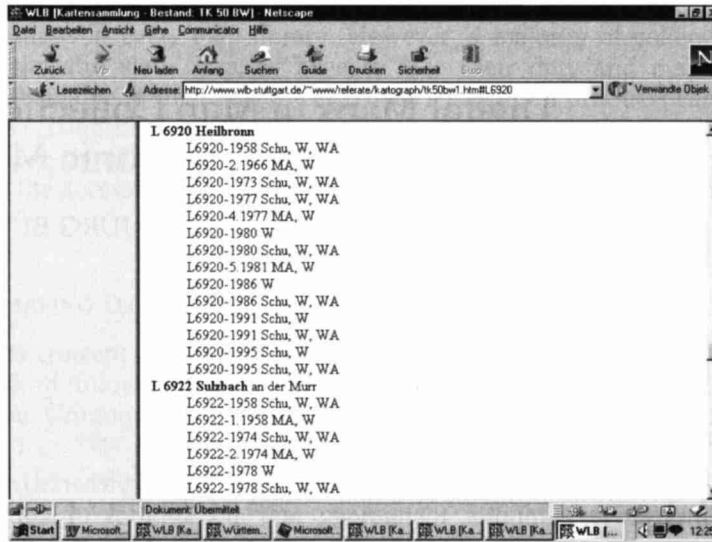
WLB [Kartensammlung - Bestand: TK 50 BW] - Netscape

Datei Bearbeiten Ansicht Gehe Communicator Hilfe

Zurück Vor Neu laden Anfang Suchen Guide Drucken Sicherheit Stop

Lesezeichen Adresse: http://www.wlb-stuttgart.de/~www/referate/kartograph/tk50bw1.htm#L6920 Verwandte Objek

L 6920 Heilbronn
L6920-1958 Schu, W, WA
L6920-2.1966 MA, W
L6920-1973 Schu, W, WA
L6920-1977 Schu, W, WA
L6920-4.1977 MA, W
L6920-1980 W
L6920-1980 Schu, W, WA
L6920-5.1981 MA, W
L6920-1986 W
L6920-1986 Schu, W, WA
L6920-1991 Schu, W
L6920-1991 Schu, W, WA
L6920-1995 Schu, W
L6920-1995 Schu, W, WA
L 6922 Sulzbach an der Murr
L6922-1958 Schu, W, WA
L6922-1.1958 MA, W
L6922-1974 Schu, W, WA
L6922-2.1974 MA, W
L6922-1978 W
L6922-1978 Schu, W, WA

Dokument: Übermittelt

Start Microsoft... WLB [Ka... Württem... Microsoft... WLB [Ka... WLB [Ka... WLB [Ka... WLB [... 12:2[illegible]